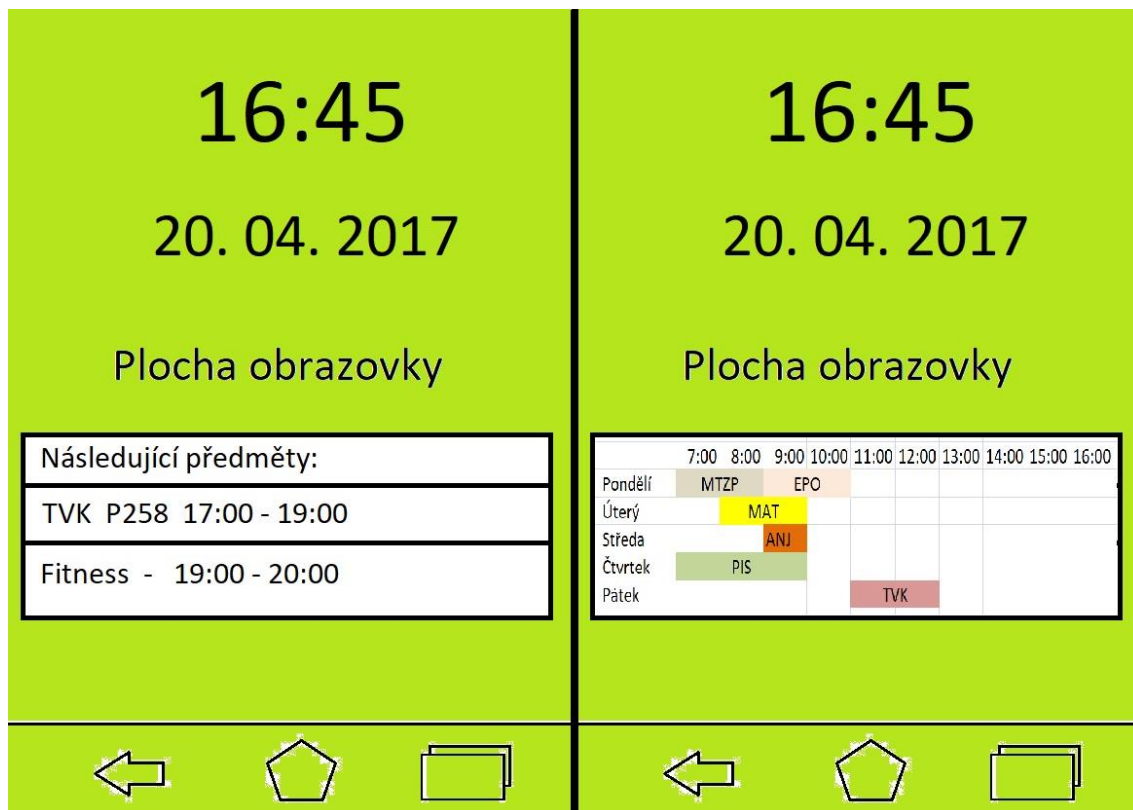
16:45

20. 04. 2017

Plocha obrazovky

Následující předměty:

TVK P258 17:00 - 19:00

Fitness - 19:00 - 20:00

16:45

20. 04. 2017

Plocha obrazovky

| | 7:00 | 8:00 | 9:00 | 10:00 | 11:00 | 12:00 | 13:00 | 14:00 | 15:00 | 16:00 |
|---|---|---|---|---|---|---|---|---|---|---|
| Pondělí | MTZP | | EPO | | | | | | | |
| Úterý | | MAT | | | | | | | | |
| Středa | | | ANJ | | | | | | | |
| Čtvrtek | PIS | | | | | | | | | |
| Pátek | | | | | TVK | | | | | |